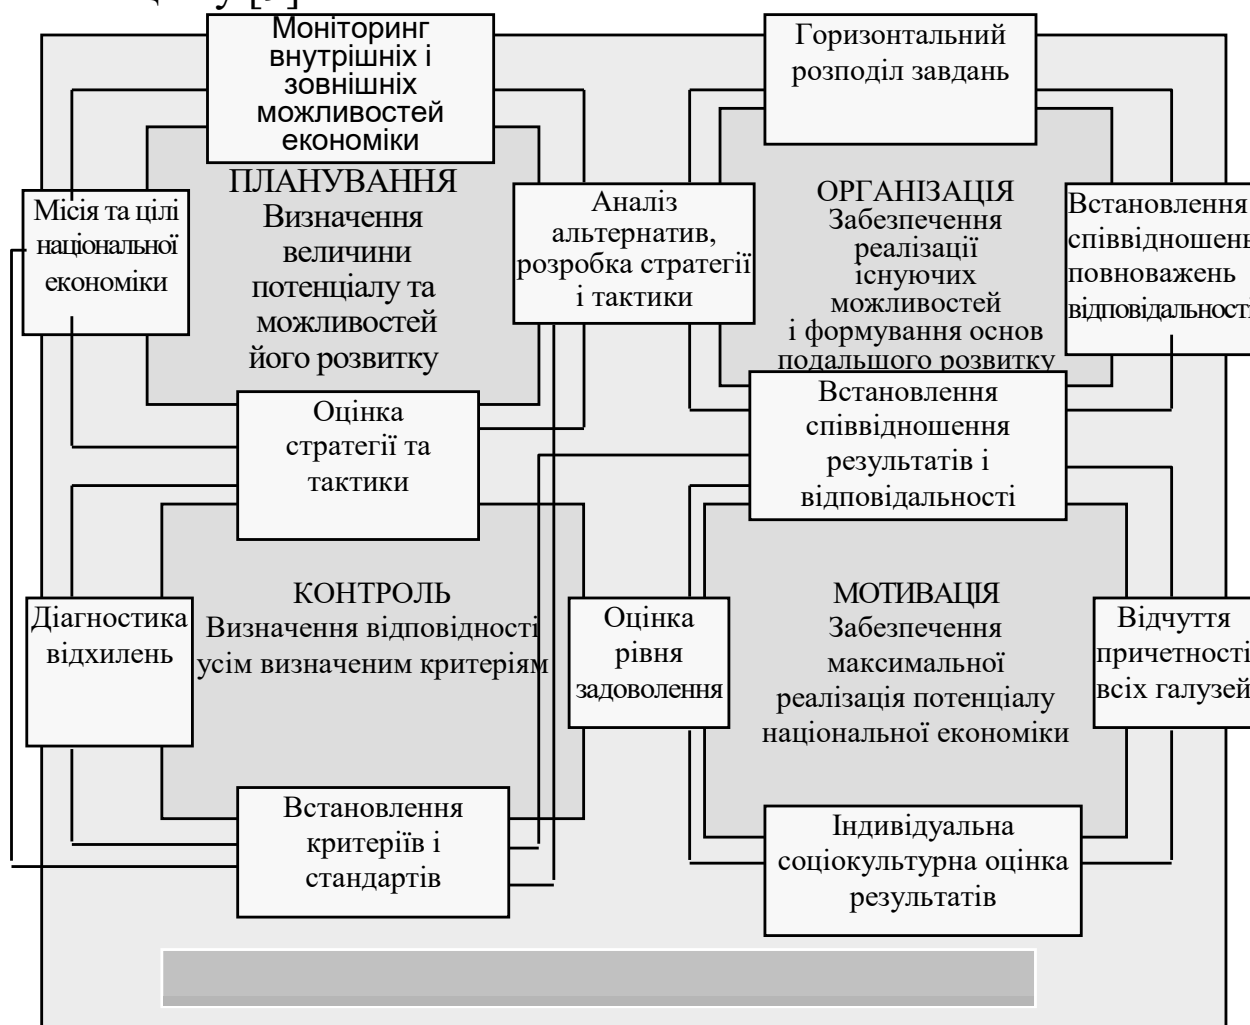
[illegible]

Моніторинг внутрішніх і зовнішніх можливостей економіки

Горизонтальний розподіл завдань

Місія та цілі національної економіки

ПЛАНУВАННЯ
Визначення величини потенціалу та можливостей його розвитку

Аналіз альтернатив, розробка стратегії і тактики

ОРГАНІЗАЦІЯ
Забезпечення реалізації існуючих можливостей і формування основ подальшого розвитку

Встановлення співвідношен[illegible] повноважень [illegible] відповідальност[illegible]

Оцінка стратегії та тактики

Встановлення співвідношення результатів і відповідальності

Діагностика відхилень

КОНТРОЛЬ
Визначення відповідності усім визначеним критеріям

Оцінка рівня задоволення

МОТИВАЦІЯ
Забезпечення максимальної реалізація потенціалу національної економіки

Відчуття причетності всіх галузей

Встановлення критеріїв і стандартів

Індивідуальна соціокультурна оцінка результатів